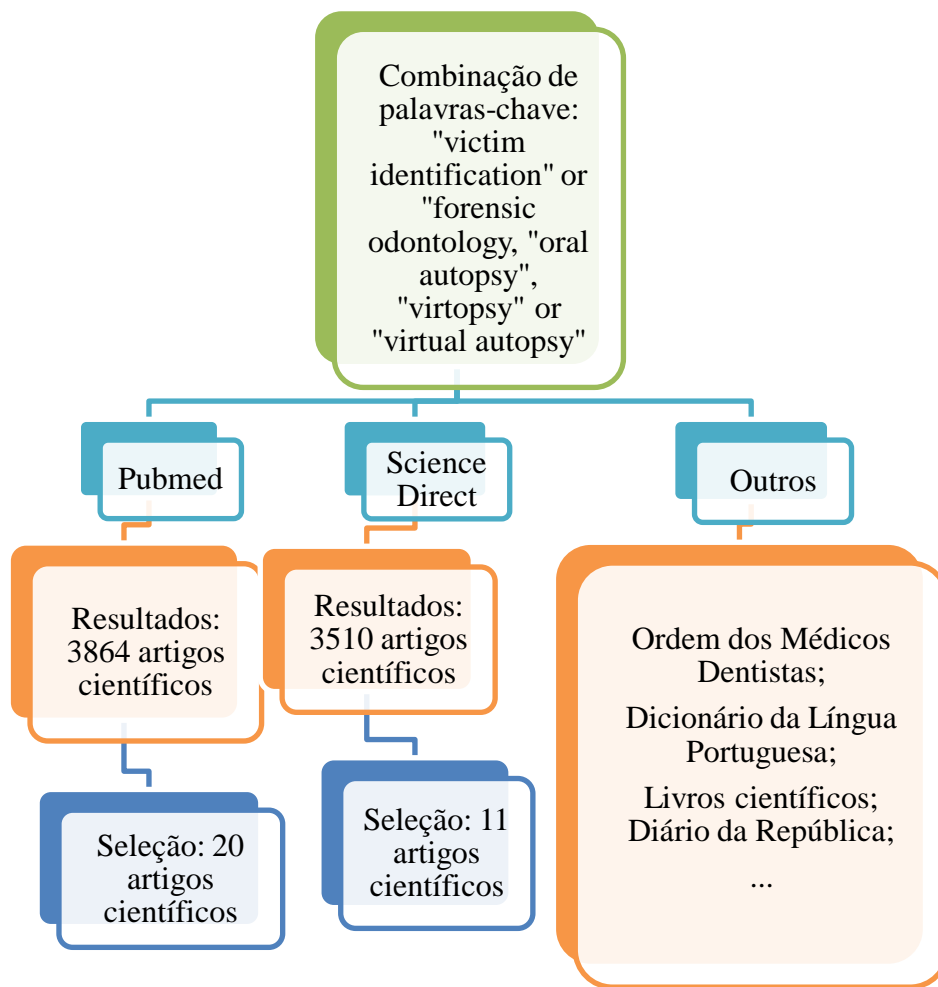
Combinação de palavras-chave: "victim identification" or "forensic odontology, "oral autopsy", "virtopsy" or "virtual autopsy"

Pubmed

Science Direct

Outros

Resultados: 3864 artigos científicos

Resultados: 3510 artigos científicos

Ordem dos Médicos Dentistas;

Dicionário da Língua Portuguesa;

Livros científicos; Diário da República;

...

Seleção: 20 artigos científicos

Seleção: 11 artigos científicos